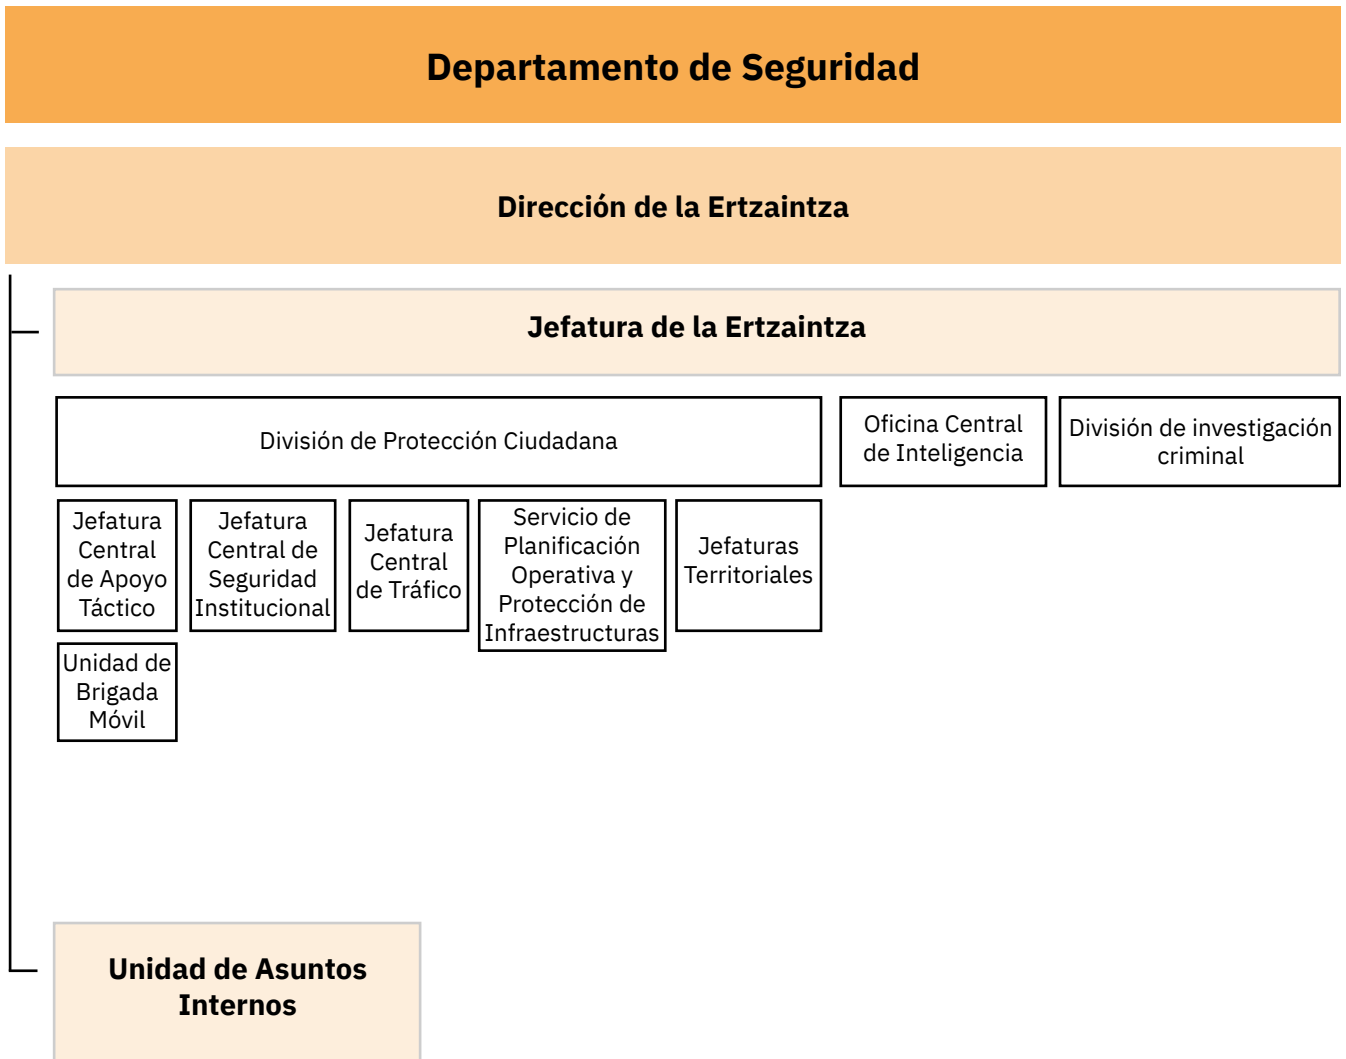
Departamento de Seguridad

Dirección de la Ertzaintza

Jefatura de la Ertzaintza

División de Protección Ciudadana

Oficina Central de Inteligencia

División de investigación criminal

Jefatura Central de Apoyo Táctico

Jefatura Central de Seguridad Institucional

Jefatura Central de Tráfico

Servicio de Planificación Operativa y Protección de Infraestructuras

Jefaturas Territoriales

Unidad de Brigada Móvil

Unidad de Asuntos Internos